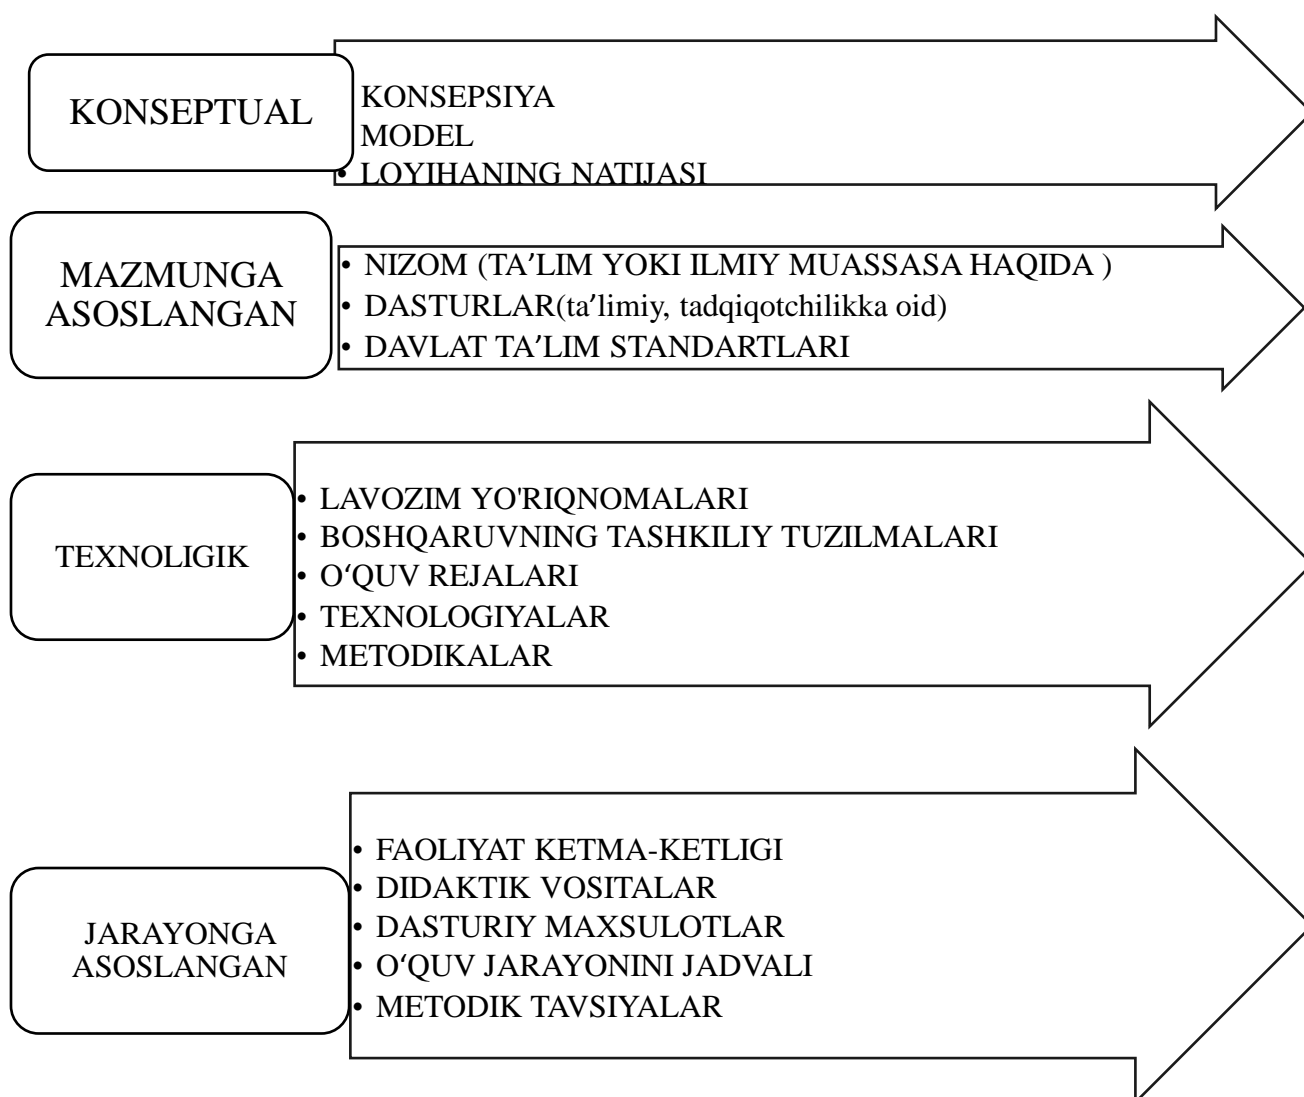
KONSEPTUAL

KONSEPSIYA
MODEL
• LOYIHANING NATIJASI

MAZMUNGA ASOSLANGAN

• NIZOM (TA'LIM YOKI ILMIY MUASSASA HAQIDA )
• DASTURLAR(ta'limiy, tadqiqotchilikka oid)
• DAVLAT TA'LIM STANDARTLARI

TEXNOLIGIK

• LAVOZIM YO'RIQNOMALARI
• BOSHQARUVNING TASHKILIY TUZILMALARI
• O'QUV REJALARI
• TEXNOLOGIYALAR
• METODIKALAR

JARAYONGA ASOSLANGAN

• FAOLIYAT KETMA-KETLIGI
• DIDAKTIK VOSITALAR
• DASTURIY MAXSULOTLAR
• O'QUV JARAYONINI JADVALI
• METODIK TAVSIYALAR